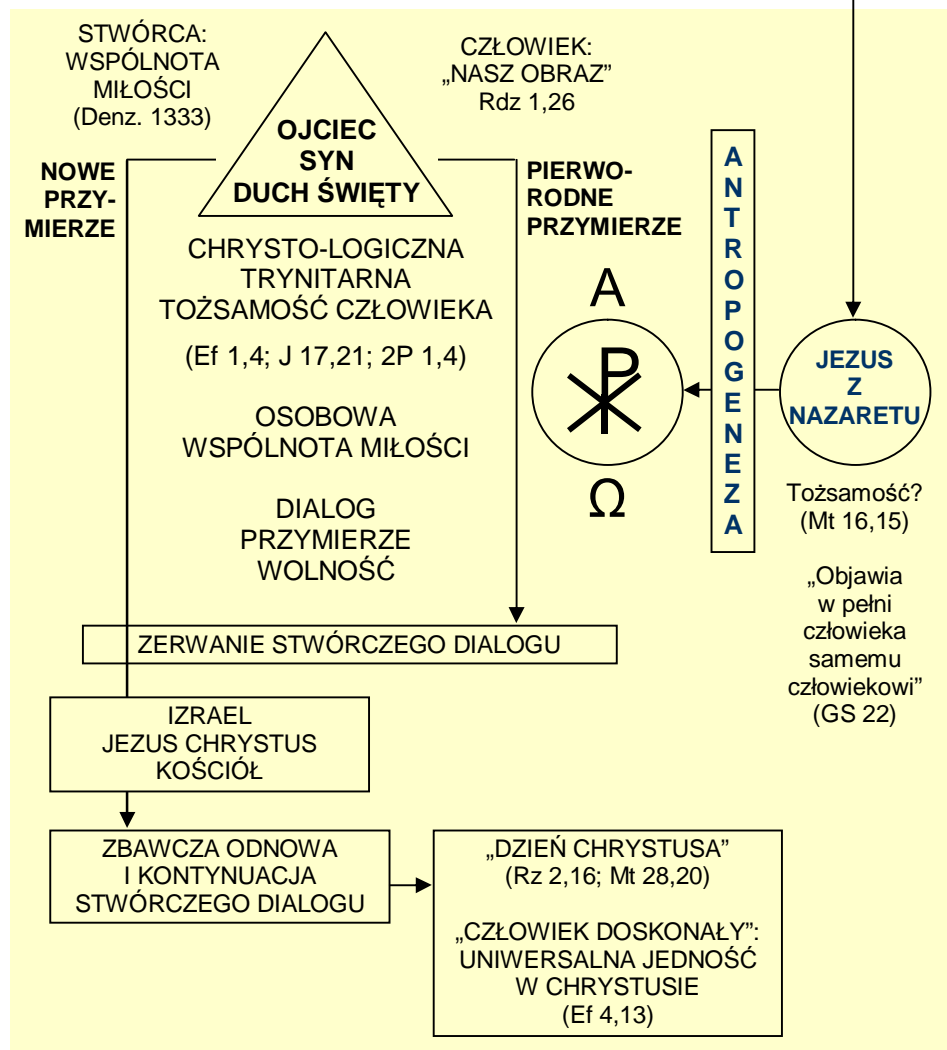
STWÓRCA: WSPÓLNOTA MIŁOŚCI (Denz. 1333)

OJCIEC SYN DUCH ŚWIĘTY

CZŁOWIEK: „NASZ OBRAZ" Rdz 1,26

NOWE PRZYMIERZE

PIERWORODNE PRZYMIERZE

CHRYSTO-LOGICZNA TRYNITARNA TOŻSAMOŚĆ CZŁOWIEKA

(Ef 1,4; J 17,21; 2P 1,4)

OSOBOWA WSPÓLNOTA MIŁOŚCI

DIALOG PRZYMIERZE WOLNOŚĆ

A

Ω

ANTROPOGENEZA

JEZUS Z NAZARETU

Tożsamość? (Mt 16,15)

„Objawia w pełni człowieka samemu człowiekowi" (GS 22)

ZERWANIE STWÓRCZEGO DIALOGU

IZRAEL JEZUS CHRYSTUS KOŚCIÓŁ

ZBAWCZA ODNOWA I KONTYNUACJA STWÓRCZEGO DIALOGU

„DZIEŃ CHRYSTUSA" (Rz 2,16; Mt 28,20)

„CZŁOWIEK DOSKONAŁY": UNIWERSALNA JEDNOŚĆ W CHRYSTUSIE (Ef 4,13)